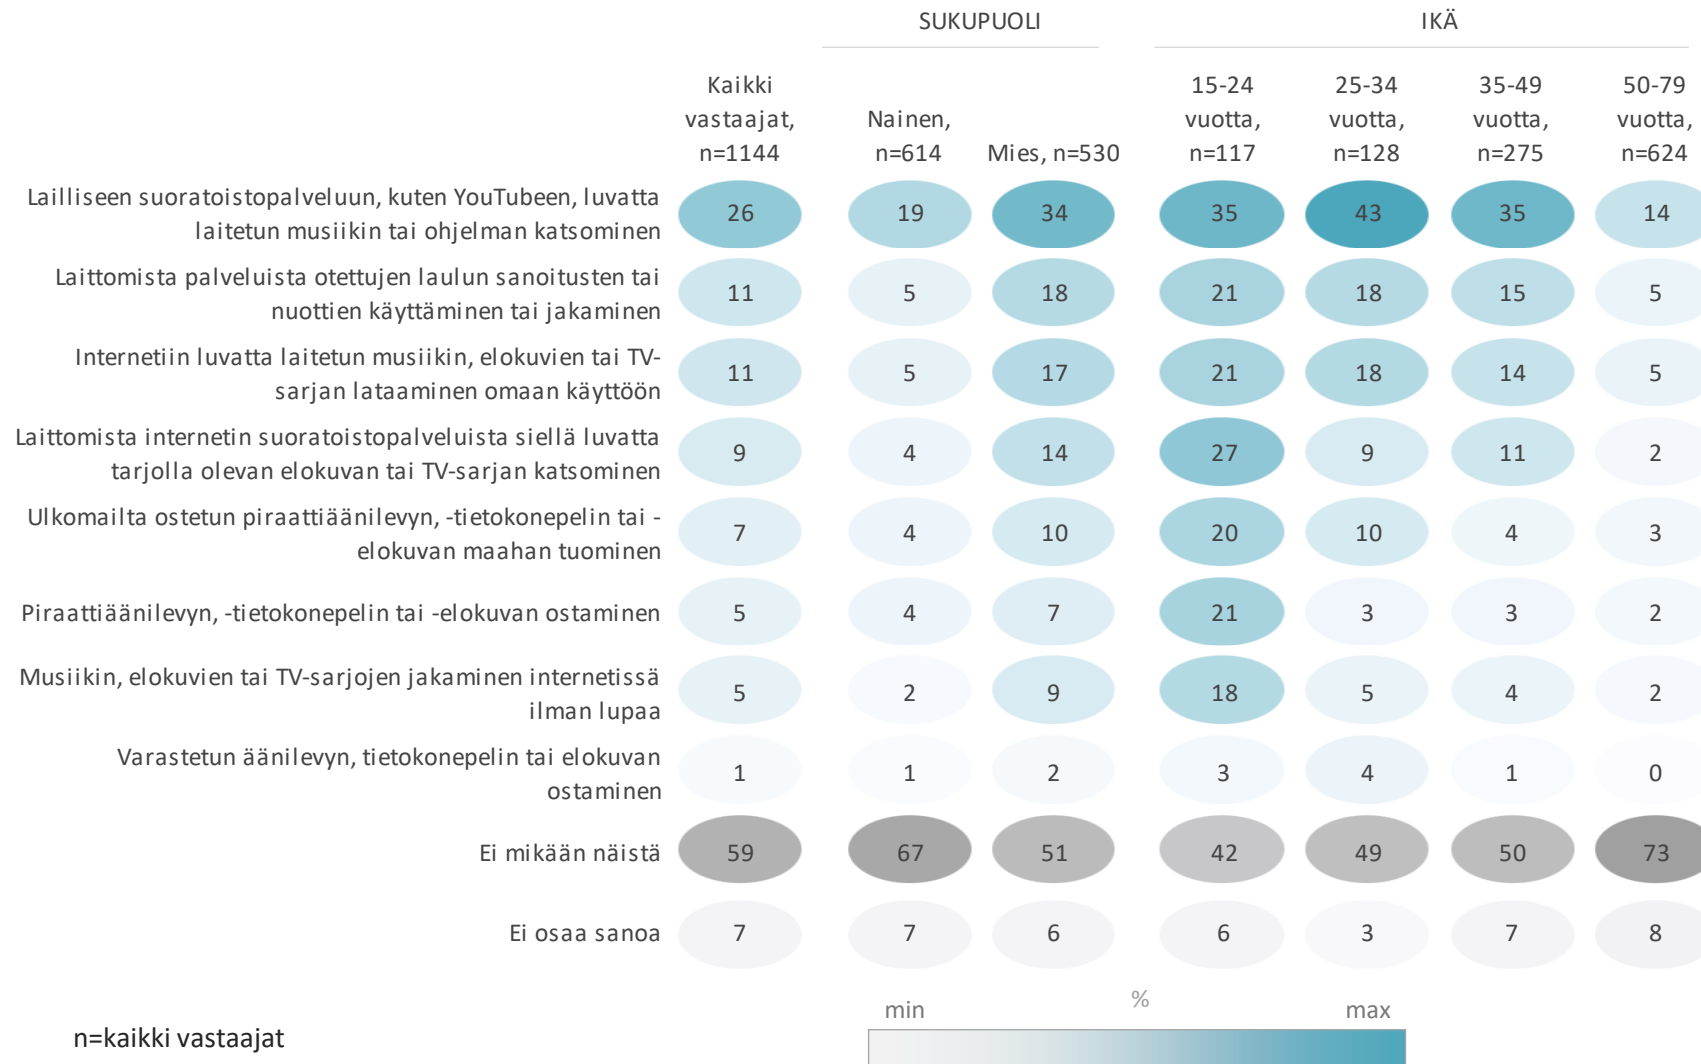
|  | Kaikki vastaajat, n=1144 | SUKUPUOLI Nainen, n=614 | SUKUPUOLI Mies, n=530 | IKÄ 15-24 vuotta, n=117 | IKÄ 25-34 vuotta, n=128 | IKÄ 35-49 vuotta, n=275 | IKÄ 50-79 vuotta, n=624 |
|---|---|---|---|---|---|---|---|
| Lailliseen suoratoistopalveluun, kuten YouTubeen, luvatta laitetun musiikin tai ohjelman katsominen | 26 | 19 | 34 | 35 | 43 | 35 | 14 |
| Laittomista palveluista otettujen laulun sanoitusten tai nuottien käyttäminen tai jakaminen | 11 | 5 | 18 | 21 | 18 | 15 | 5 |
| Internetiin luvatta laitetun musiikin, elokuvien tai TV-sarjan lataaminen omaan käyttöön | 11 | 5 | 17 | 21 | 18 | 14 | 5 |
| Laittomista internetin suoratoistopalveluista siellä luvatta tarjolla olevan elokuvan tai TV-sarjan katsominen | 9 | 4 | 14 | 27 | 9 | 11 | 2 |
| Ulkomailta ostetun piraattiäänilevyn, -tietokonepelin tai -elokuvan maahan tuominen | 7 | 4 | 10 | 20 | 10 | 4 | 3 |
| Piraattiäänilevyn, -tietokonepelin tai -elokuvan ostaminen | 5 | 4 | 7 | 21 | 3 | 3 | 2 |
| Musiikin, elokuvien tai TV-sarjojen jakaminen internetissä ilman lupaa | 5 | 2 | 9 | 18 | 5 | 4 | 2 |
| Varastetun äänilevyn, tietokonepelin tai elokuvan ostaminen | 1 | 1 | 2 | 3 | 4 | 1 | 0 |
| Ei mikään näistä | 59 | 67 | 51 | 42 | 49 | 50 | 73 |
| Ei osaa sanoa | 7 | 7 | 6 | 6 | 3 | 7 | 8 |

min % max

n=kaikki vastaajat